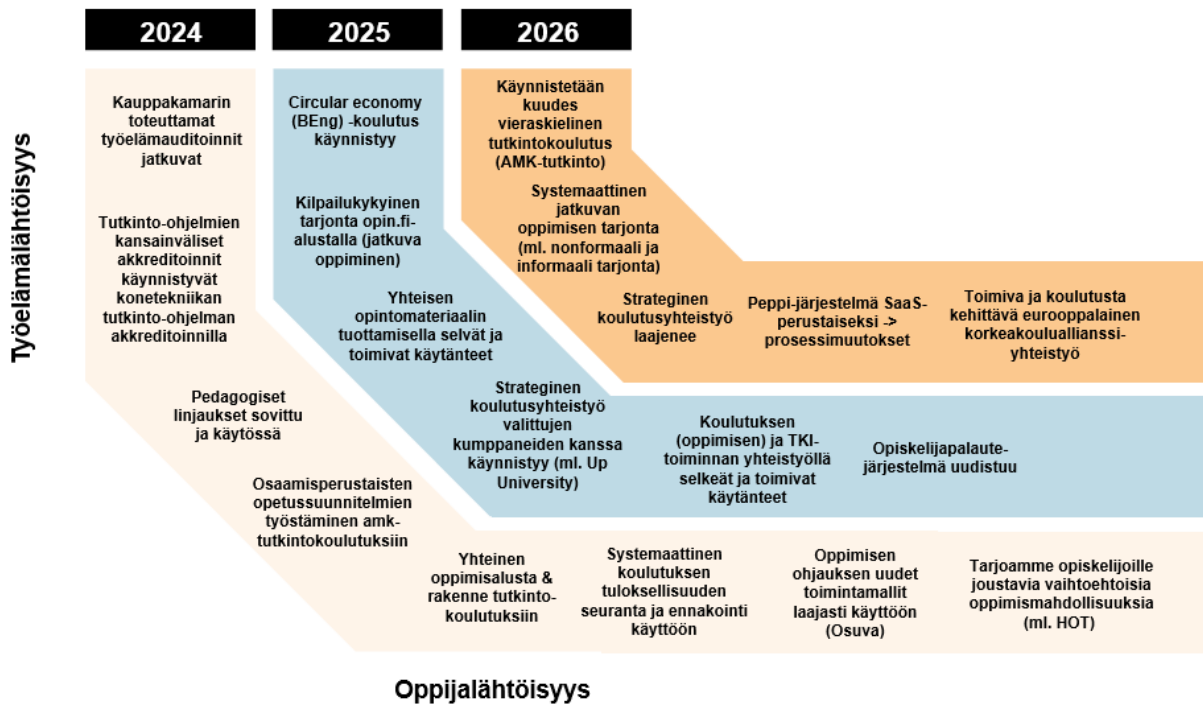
2024

2025

2026

Työelämälähtöisyys

Kauppakamarin toteuttamat työelämäauditoinnit jatkuvat

Tutkinto-ohjelmien kansainväliset akkreditoinnit käynnistyvät konetekniikan tutkinto-ohjelman akkreditoinnilla

Circular economy (BEng) -koulutus käynnistyy

Kilpailukykyinen tarjonta opin.fi-alustalla (jatkuva oppiminen)

Yhteisen opintomateriaalin tuottamisella selvät ja toimivat käytänteet

Käynnistetään kuudes vieraskielinen tutkintokoulutus (AMK-tutkinto)

Systemaattinen jatkuvan oppimisen tarjonta (ml. nonformaali ja informaali tarjonta)

Strateginen koulutusyhteistyö laajenee

Peppi-järjestelmä SaaS-perustaiseksi -> prosessimuutokset

Toimiva ja koulutusta kehittävä eurooppalainen korkeakouluallianssi-yhteistyö

Pedagogiset linjaukset sovittu ja käytössä

Strateginen koulutusyhteistyö valittujen kumppaneiden kanssa käynnistyy (ml. Up University)

Koulutuksen (oppimisen) ja TKI-toiminnan yhteistyöllä selkeät ja toimivat käytänteet

Opiskelijapalaute-järjestelmä uudistuu

Osaamisperustaisten opetussuunnitelmien työstäminen amk-tutkintokoulutuksiin

Yhteinen oppimisalusta & rakenne tutkinto-koulutuksiin

Systemaattinen koulutuksen tuloksellisuuden seuranta ja ennakointi käyttöön

Oppimisen ohjauksen uudet toimintamallit laajasti käyttöön (Osuva)

Tarjoamme opiskelijoille joustavia vaihtoehtoisia oppimismahdollisuuksia (ml. HOT)

Oppijalähtöisyys